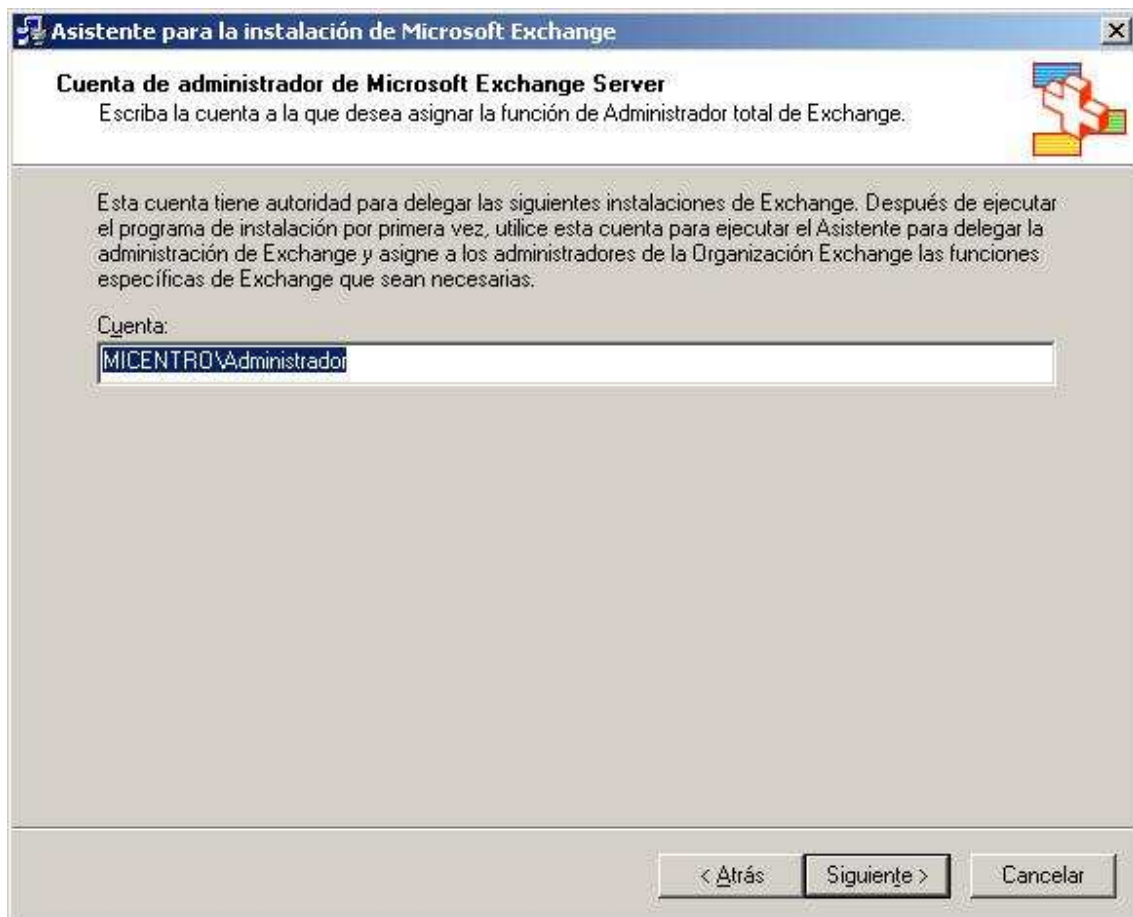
Asistente para la instalación de Microsoft Exchange

Cuenta de administrador de Microsoft Exchange Server
Escriba la cuenta a la que desea asignar la función de Administrador total de Exchange.

Esta cuenta tiene autoridad para delegar las siguientes instalaciones de Exchange. Después de ejecutar el programa de instalación por primera vez, utilice esta cuenta para ejecutar el Asistente para delegar la administración de Exchange y asigne a los administradores de la Organización Exchange las funciones específicas de Exchange que sean necesarias.

Cuenta:
MICENTRO\Administrador

< Atrás
Siguiente >
Cancelar